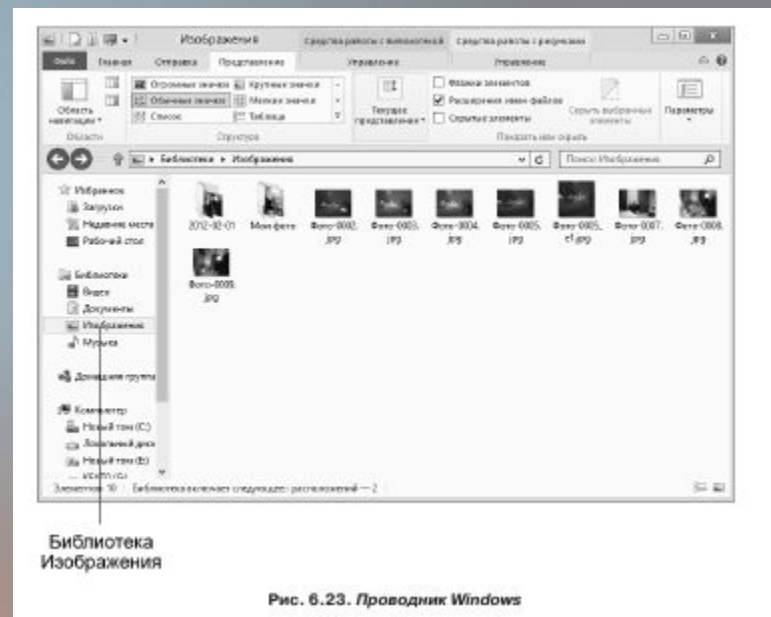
Изображения

Средства работы с библиотекой Средства работы с рисунками

Файл Главная Отправка Представление Управление Управление

Область навигации

Огромные значки Крупные значки Обычные значки Мелкие значки Список Таблица

Текущее представление

Флажки элементов Расширения имен файлов Скрытые элементы

Скрыть выбранные элементы

Параметры

Области Структура Показать или скрыть

Библиотеки ▸ Изображения

Поиск: Изображения

Избранное Загрузки Недавние места Рабочий стол

Библиотеки Видео Документы Изображения Музыка

Домашняя группа

Компьютер Новый том (C:) Локальный диск Новый том (E:) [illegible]

2012-02-01 Мои фото Фото-0002.JPG Фото-0003.JPG Фото-0004.JPG Фото-0005.JPG Фото-0005_c1.JPG Фото-0007.JPG Фото-0008.JPG Фото-0009.JPG

Элементов: 10 Библиотека включает следующее: расположений — 2

Библиотека Изображения

Рис. 6.23. Проводник Windows